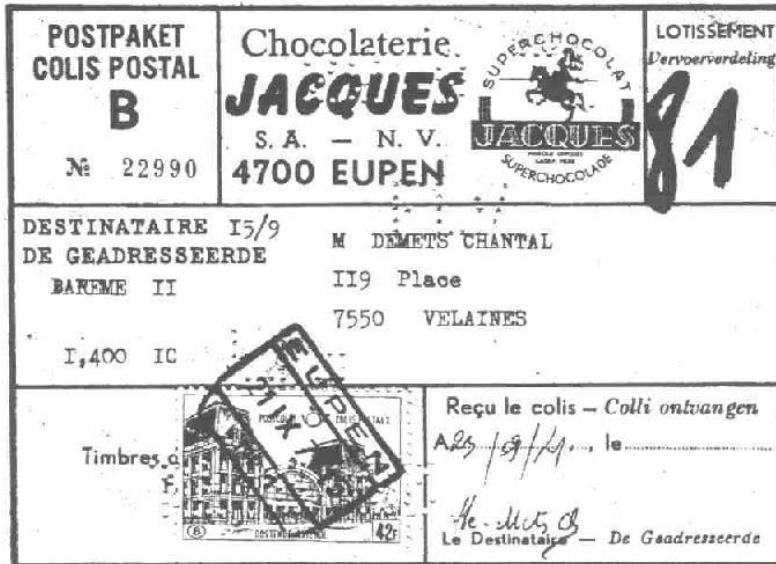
POSTPAKET
COLIS POSTAL
B
№ 22990

Chocolaterie
JACQUES
S. A. — N. V.
4700 EUPEN

SUPERCHOCOLAT
JACQUES
SUPERCHOCOLADE

LOTISSEMENT
Vervoerverdeling
81

DESTINATAIRE I5/9
DE GEADRESSEERDE
BAREME II

I,400 IC

M DEMETS CHANTAL
II9 Place
7550 VELAINES

EUPEN

Timbres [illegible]
F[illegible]

42F

Reçu le colis — Colli ontvangen
A 25/9/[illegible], le ..............

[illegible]
Le Destinataire — De Geadresseerde